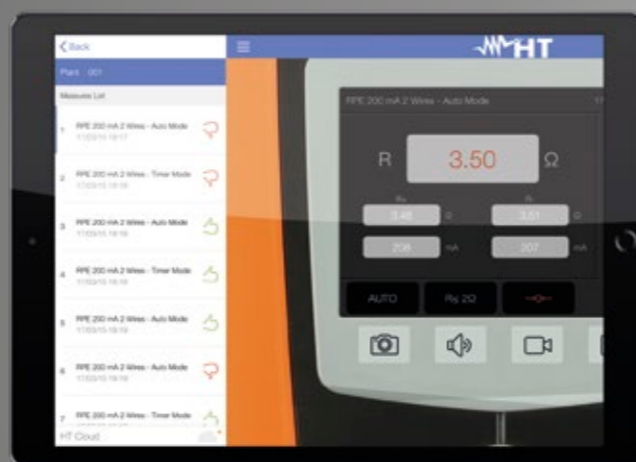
< Back

Plant : 001

Measures List

1 RPE 200 mA 2 Wires - Auto Mode
17/03/15 18:17

2 RPE 200 mA 2 Wires - Timer Mode
17/03/15 18:18

3 RPE 200 mA 2 Wires - Auto Mode
17/03/15 18:18

4 RPE 200 mA 2 Wires - Timer Mode
17/03/15 18:18

5 RPE 200 mA 2 Wires - Auto Mode
17/03/15 18:19

6 RPE 200 mA 2 Wires - Auto Mode
17/03/15 18:19

7 RPE 200 mA 2 Wires - Timer Mode
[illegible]

HT Cloud

HT

RPE 200 mA 2 Wires - Auto Mode

R 3.50 Ω

3.48 Ω

3.51 Ω

208 mA

207 mA

AUTO

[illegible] 2Ω